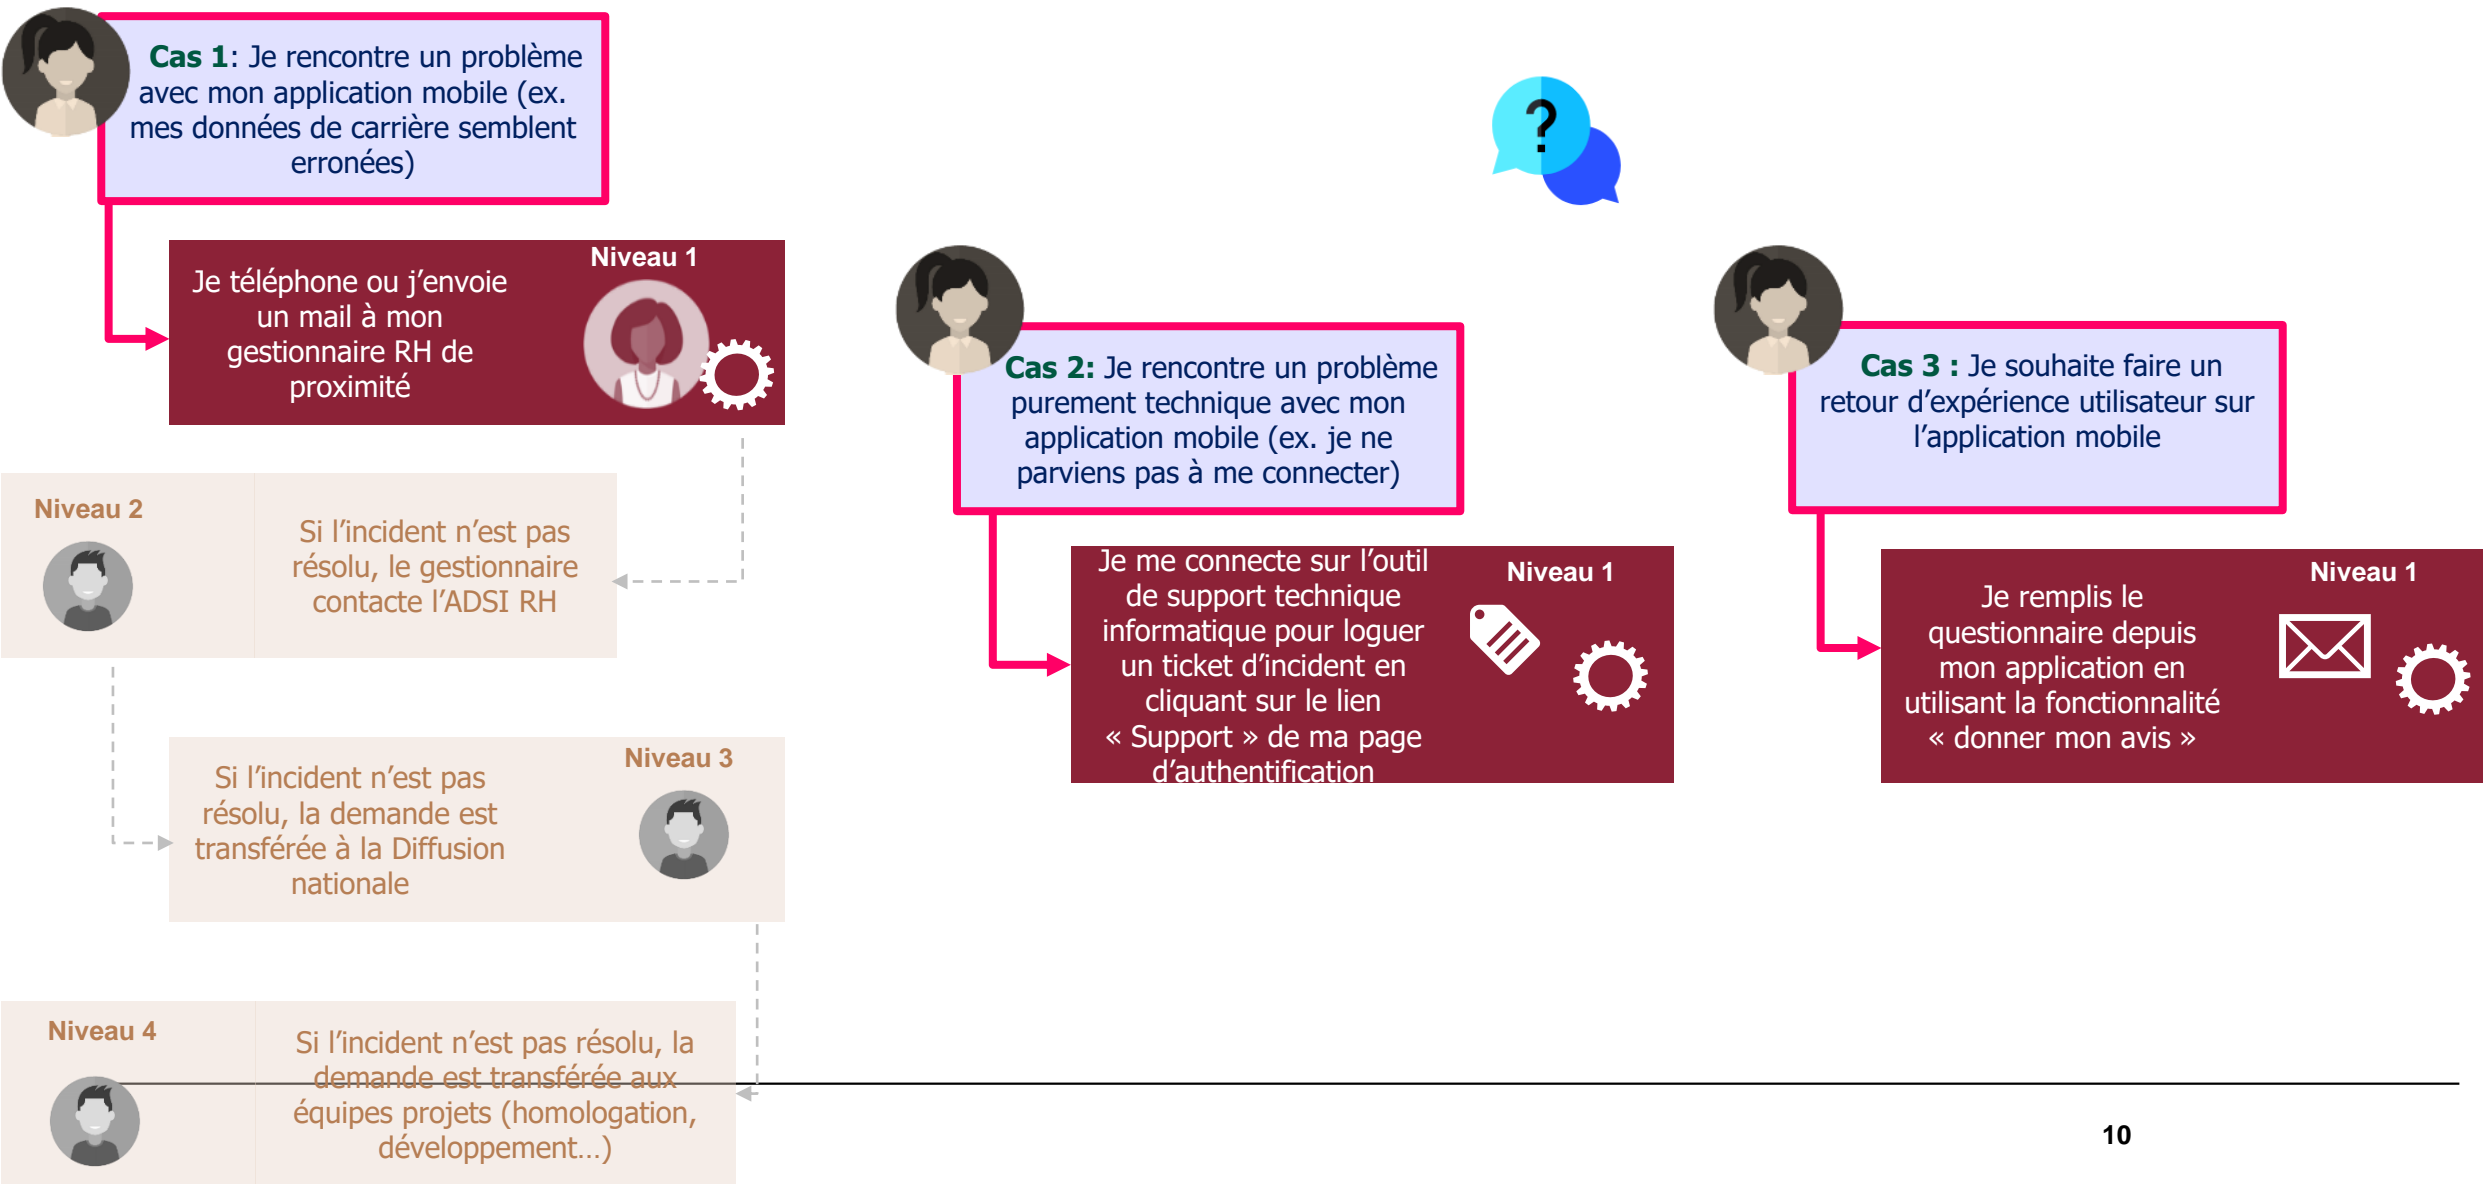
**Cas 1**: Je rencontre un problème avec mon application mobile (ex. mes données de carrière semblent erronées)

Niveau 1

Je téléphone ou j'envoie un mail à mon gestionnaire RH de proximité

Niveau 2

Si l'incident n'est pas résolu, le gestionnaire contacte l'ADSI RH

Niveau 3

Si l'incident n'est pas résolu, la demande est transférée à la Diffusion nationale

Niveau 4

Si l'incident n'est pas résolu, la demande est transférée aux équipes projets (homologation, développement…)

?

**Cas 2:** Je rencontre un problème purement technique avec mon application mobile (ex. je ne parviens pas à me connecter)

Niveau 1

Je me connecte sur l'outil de support technique informatique pour loguer un ticket d'incident en cliquant sur le lien « Support » de ma page d'authentification

**Cas 3 :** Je souhaite faire un retour d'expérience utilisateur sur l'application mobile

Niveau 1

Je remplis le questionnaire depuis mon application en utilisant la fonctionnalité « donner mon avis »

10